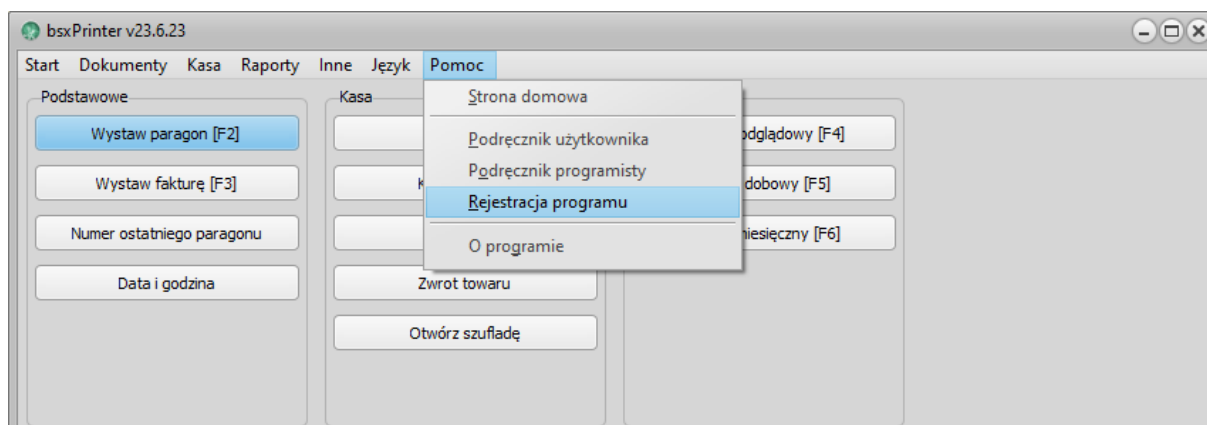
bsxPrinter v23.6.23

Start Dokumenty Kasa Raporty Inne Język Pomoc

Podstawowe

Wystaw paragon [F2]

Wystaw fakturę [F3]

Numer ostatniego paragonu

Data i godzina

Kasa

K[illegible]

Zwrot towaru

Otwórz szufladę

Strona domowa

Podręcznik użytkownika

Podręcznik programisty

Rejestracja programu

O programie

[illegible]odglądowy [F4]

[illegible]dobowy [F5]

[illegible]iesięczny [F6]